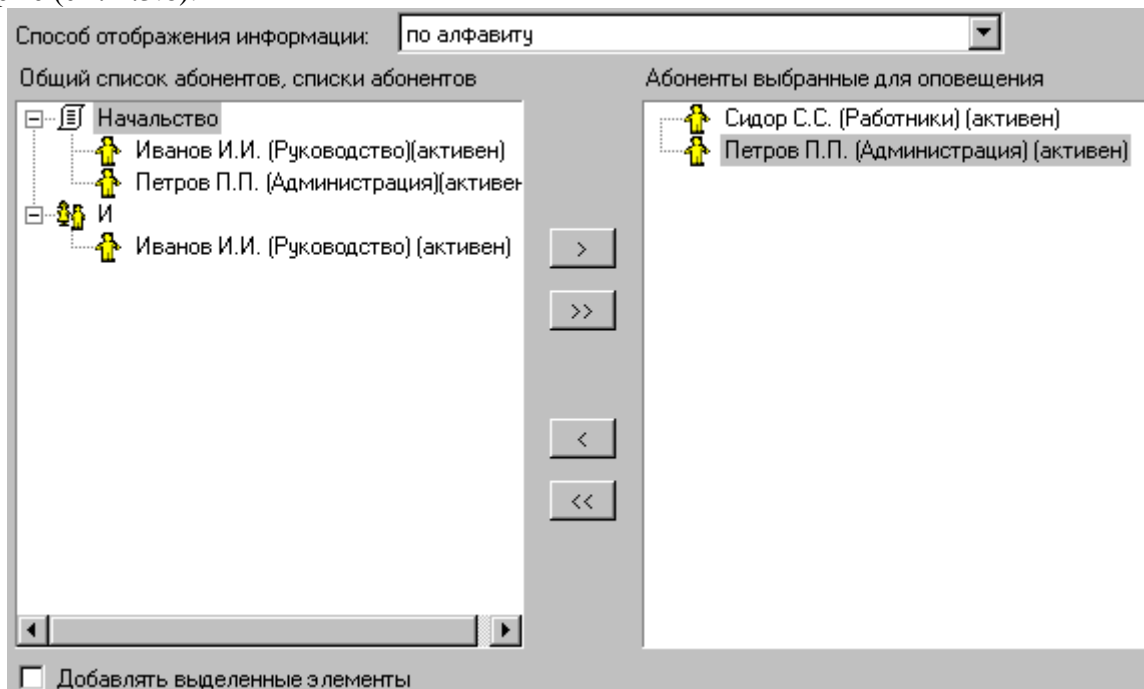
Способ отображения информации: по алфавиту

Общий список абонентов, списки абонентов

Начальство
Иванов И.И. (Руководство)(активен)
Петров П.П. (Администрация)(активен
И
Иванов И.И. (Руководство) (активен)

>
>>
<
<<

Абоненты выбранные для оповещения

Сидор С.С. (Работники) (активен)
Петров П.П. (Администрация) (активен)

Добавлять выделенные элементы